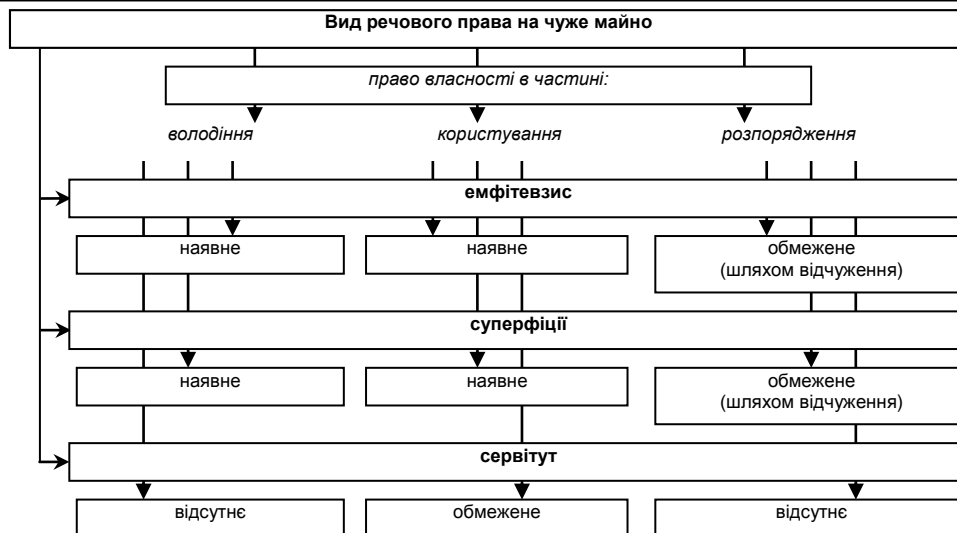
Вид речового права на чуже майно

право власності в частині:

володіння

користування

розпорядження

емфітевзис

наявне

наявне

обмежене (шляхом відчуження)

суперфіції

наявне

наявне

обмежене (шляхом відчуження)

сервітут

відсутнє

обмежене

відсутнє